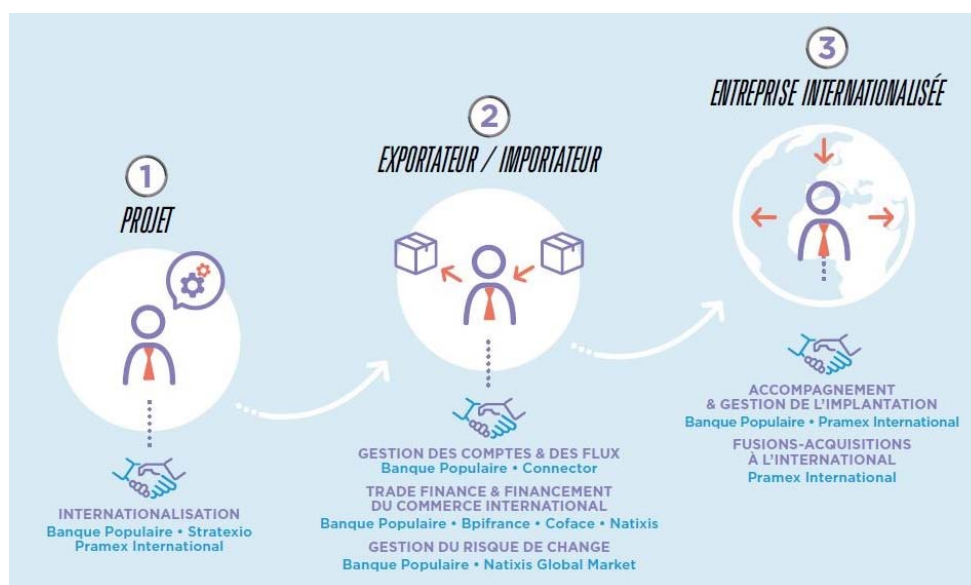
1
PROJET

INTERNATIONALISATION
Banque Populaire • Stratexio
Pramex International

2
EXPORTATEUR / IMPORTATEUR

GESTION DES COMPTES & DES FLUX
Banque Populaire • Connector

TRADE FINANCE & FINANCEMENT DU COMMERCE INTERNATIONAL
Banque Populaire • Bpifrance • Coface • Natixis

GESTION DU RISQUE DE CHANGE
Banque Populaire • Natixis Global Market

3
ENTREPRISE INTERNATIONALISÉE

ACCOMPAGNEMENT & GESTION DE L'IMPLANTATION
Banque Populaire • Pramex International

FUSIONS-ACQUISITIONS À L'INTERNATIONAL
Pramex International